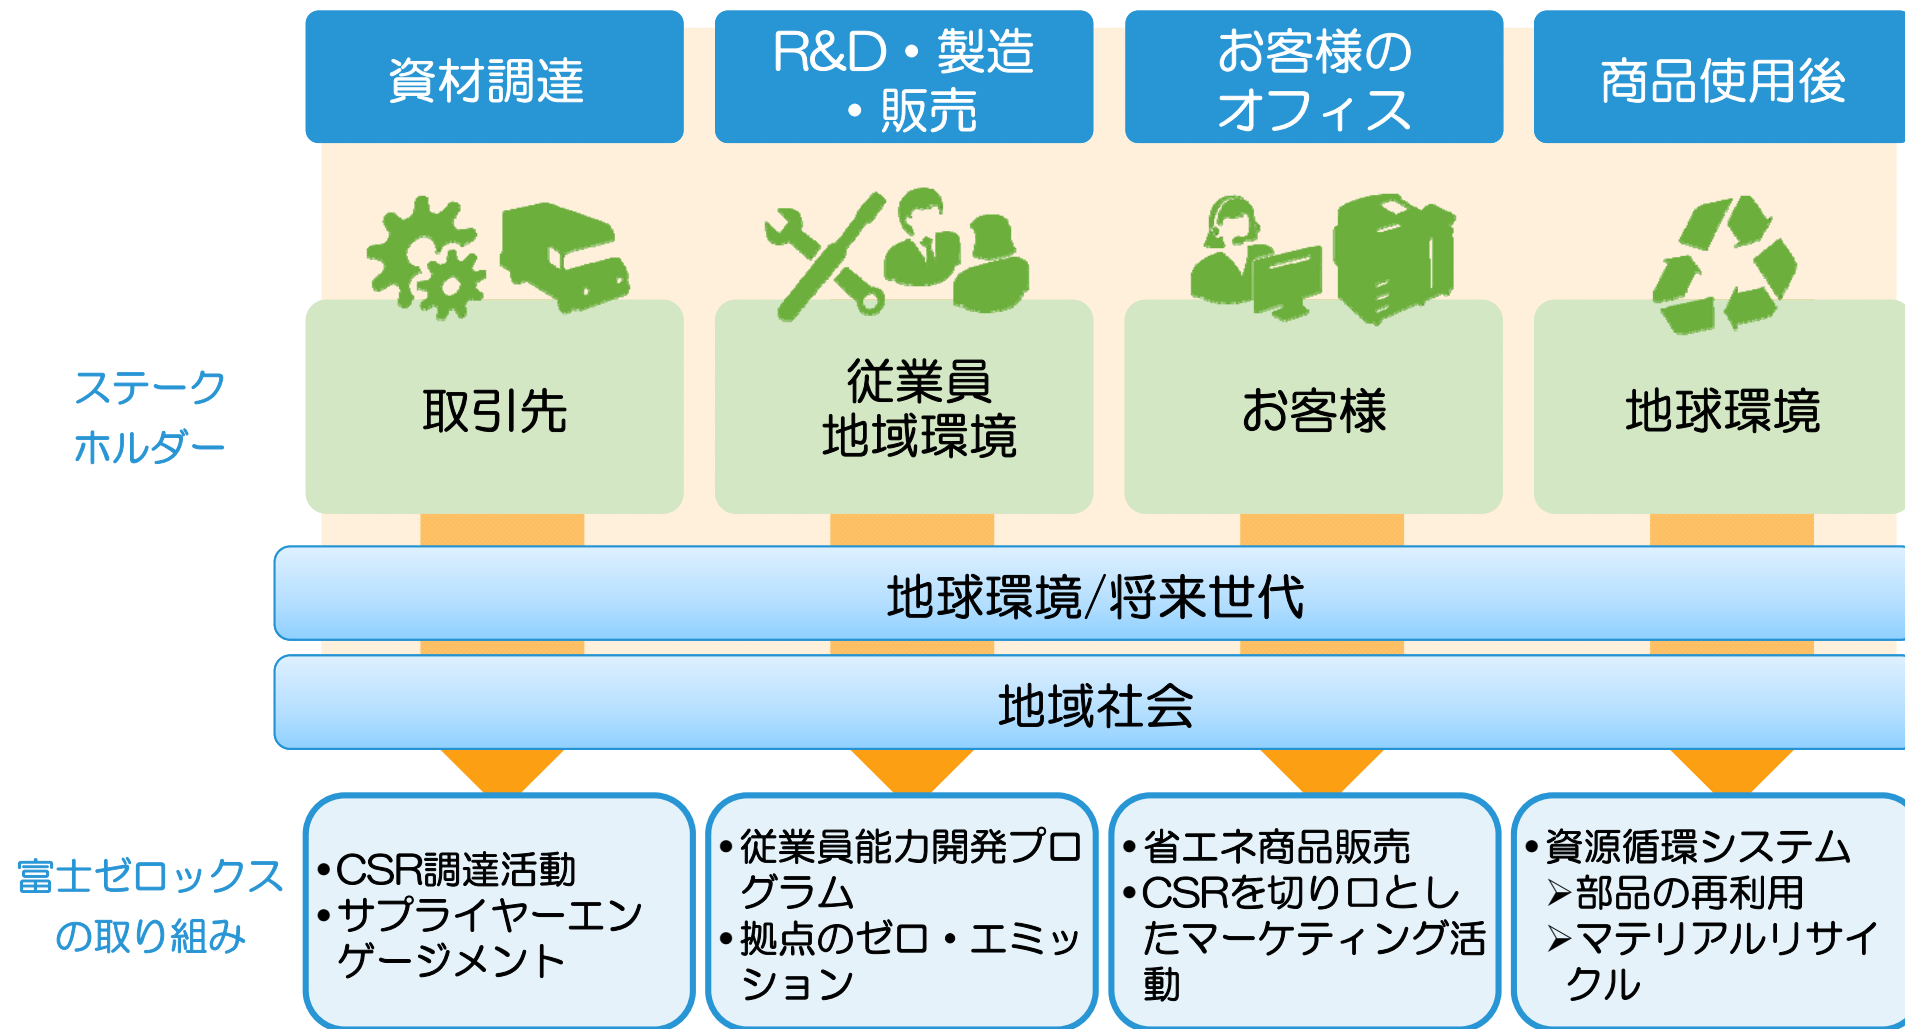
資材調達

R&D・製造・販売

お客様のオフィス

商品使用後

ステークホルダー

取引先

従業員
地域環境

お客様

地球環境

地球環境/将来世代

地域社会

富士ゼロックスの取り組み

•CSR調達活動
•サプライヤーエンゲージメント

•従業員能力開発プログラム
•拠点のゼロ・エミッション

•省エネ商品販売
•CSRを切り口としたマーケティング活動

•資源循環システム
➢部品の再利用
➢マテリアルリサイクル